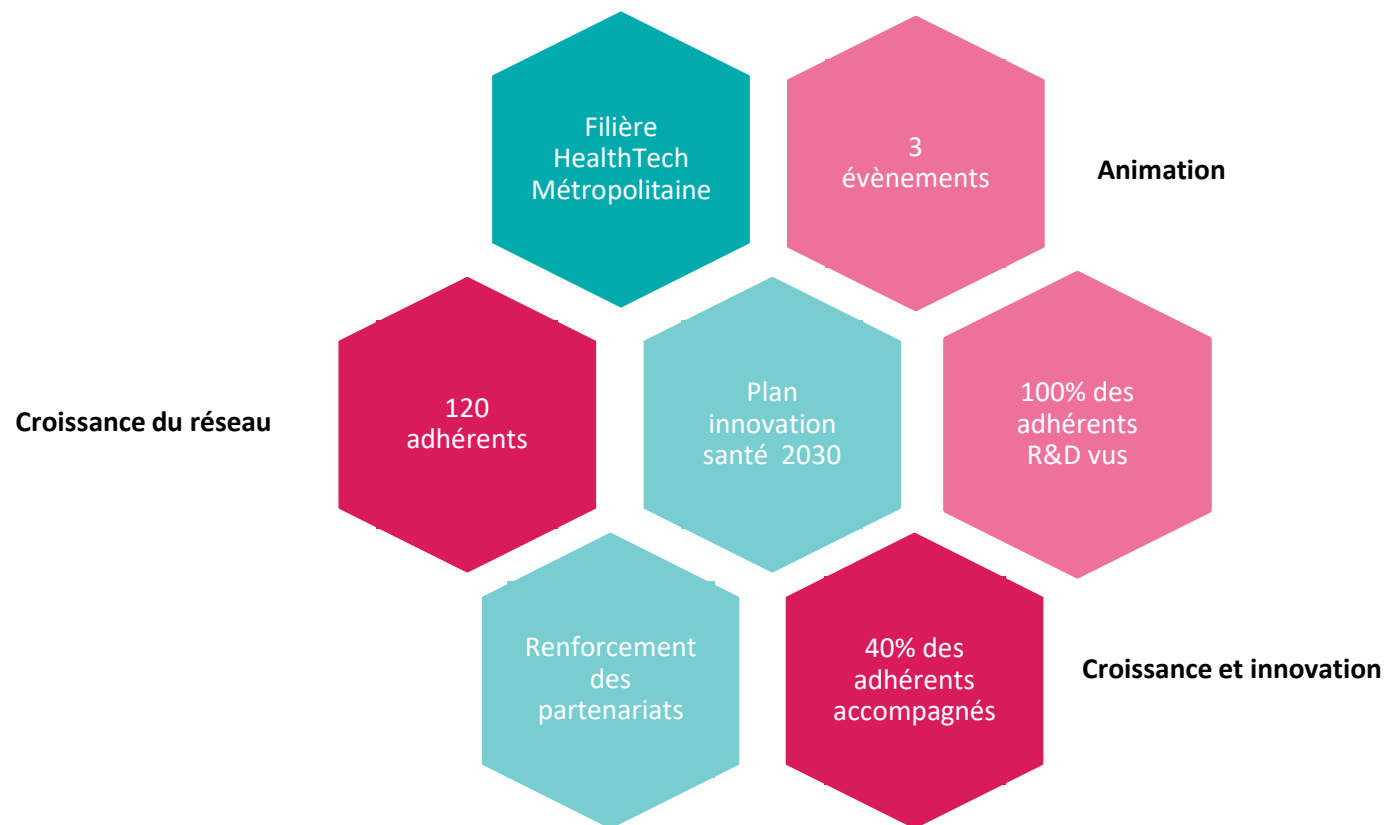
Filière HealthTech Métropolitaine

3 évènements

Animation

Croissance du réseau

120 adhérents

Plan innovation santé 2030

100% des adhérents R&D vus

Renforcement des partenariats

40% des adhérents accompagnés

Croissance et innovation